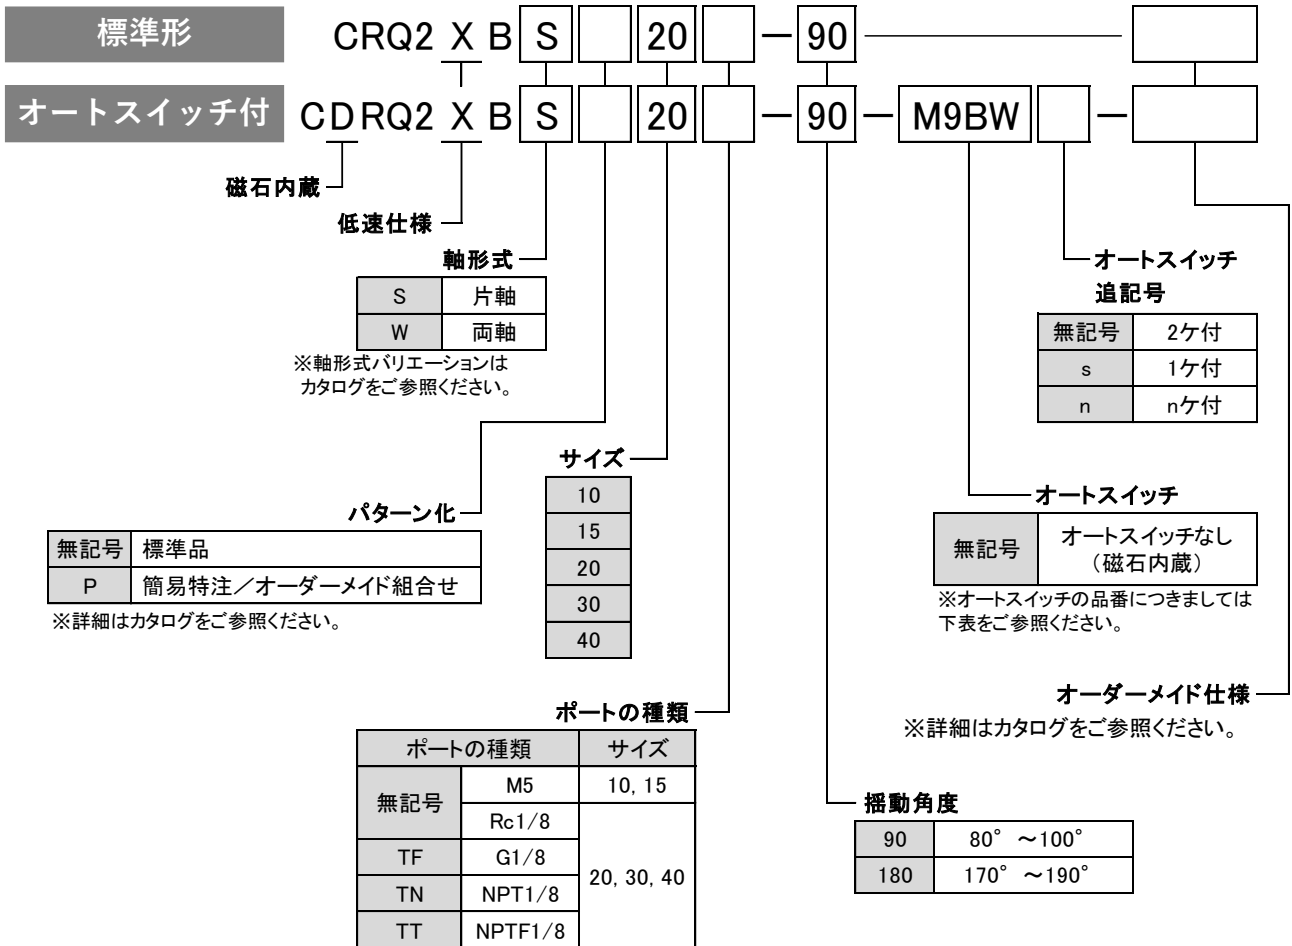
標準形 CRQ2 X B S [ ] 20 [ ] — 90 ——— [ ]

オートスイッチ付 CDRQ2 X B S [ ] 20 [ ] — 90 — M9BW [ ] — [ ]

磁石内蔵

低速仕様

軸形式

| S | 片軸 |
|---|---|
| W | 両軸 |

※軸形式バリエーションはカタログをご参照ください。

オートスイッチ追記号

| 無記号 | 2ケ付 |
|---|---|
| s | 1ケ付 |
| n | nケ付 |

サイズ

| 10 |
|---|
| 15 |
| 20 |
| 30 |
| 40 |

パターン化

| 無記号 | 標準品 |
|---|---|
| P | 簡易特注／オーダーメイド組合せ |

※詳細はカタログをご参照ください。

オートスイッチ

| 無記号 | オートスイッチなし（磁石内蔵） |
|---|---|

※オートスイッチの品番につきましては下表をご参照ください。

オーダーメイド仕様

※詳細はカタログをご参照ください。

ポートの種類

| ポートの種類 | | サイズ |
|---|---|---|
| 無記号 | M5 | 10, 15 |
| | Rc1/8 | 20, 30, 40 |
| TF | G1/8 | |
| TN | NPT1/8 | |
| TT | NPTF1/8 | |

揺動角度

| 90 | 80°～100° |
|---|---|
| 180 | 170°～190° |